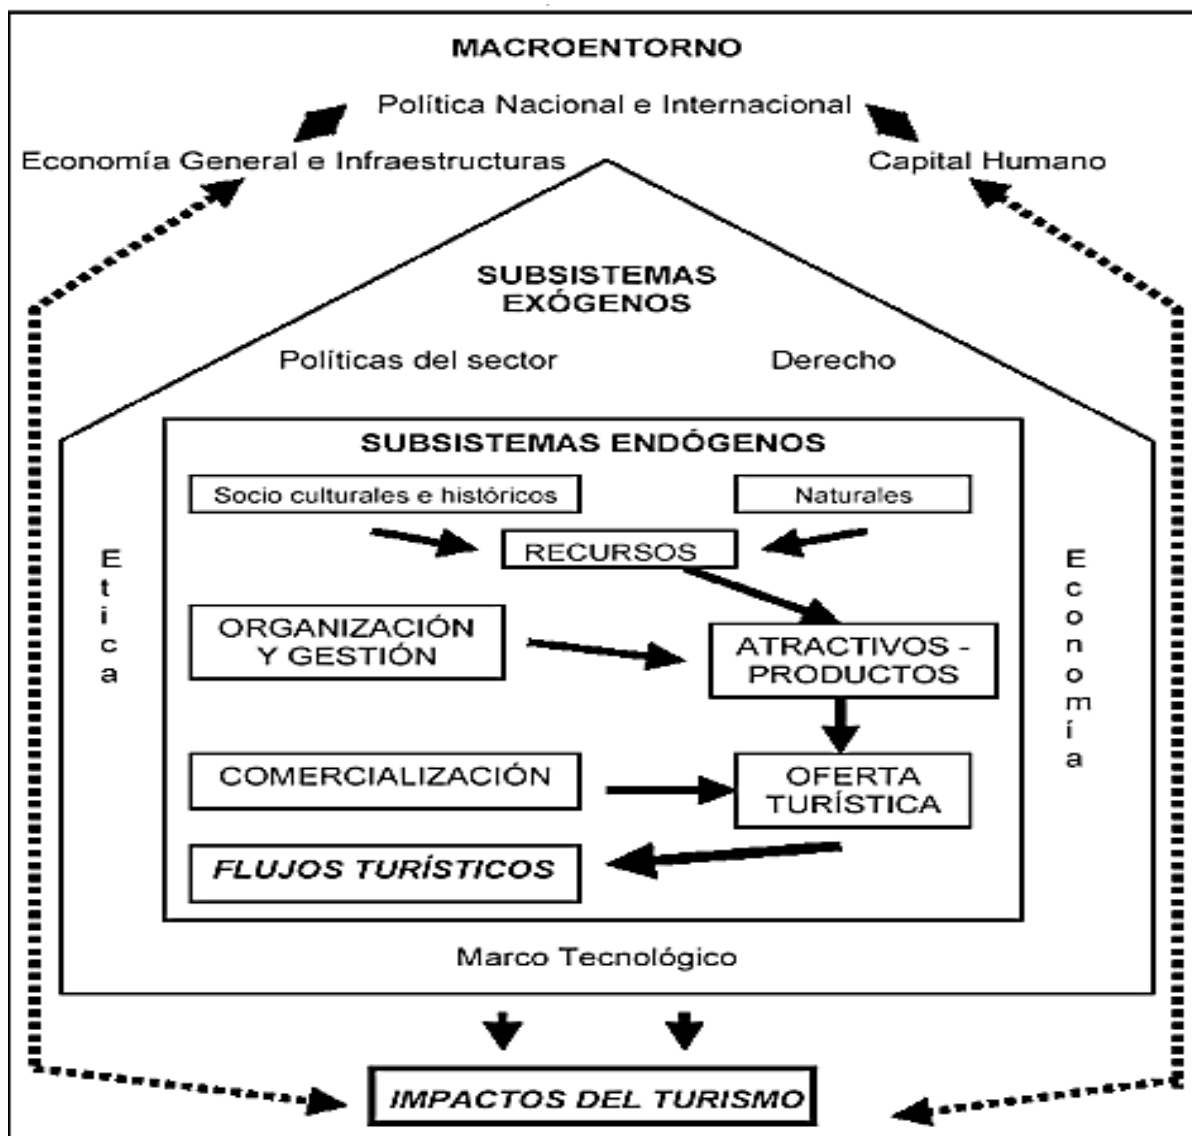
MACROENTORNO

Política Nacional e Internacional

Economía General e Infraestructuras

Capital Humano

SUBSISTEMAS EXÓGENOS

Políticas del sector

Derecho

SUBSISTEMAS ENDÓGENOS

Socio culturales e históricos

Naturales

RECURSOS

ORGANIZACIÓN Y GESTIÓN

ATRACTIVOS - PRODUCTOS

COMERCIALIZACIÓN

OFERTA TURÍSTICA

FLUJOS TURÍSTICOS

Etica

Economía

Marco Tecnológico

IMPACTOS DEL TURISMO